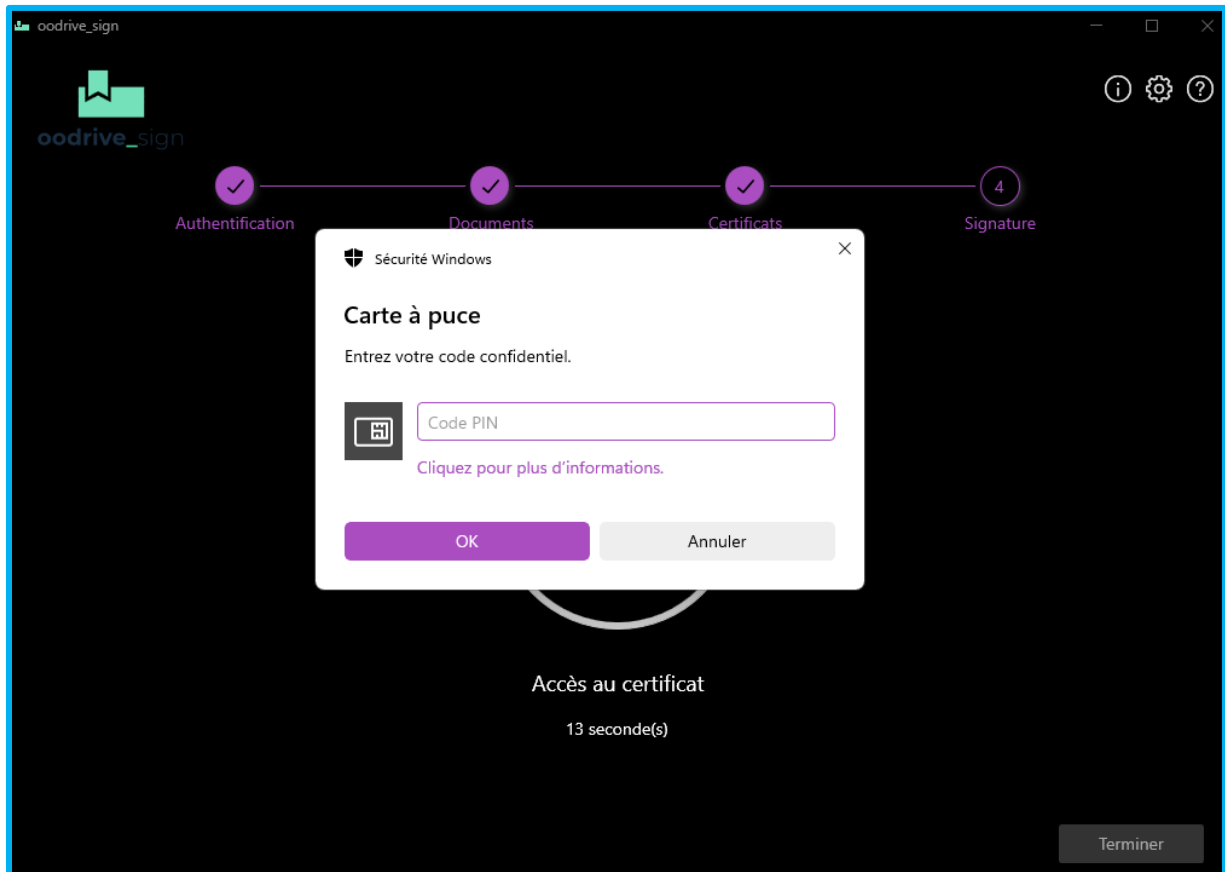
oodrive_sign

oodrive_sign

Authentification

Documents

Certificats

4

Signature

Sécurité Windows

Carte à puce

Entrez votre code confidentiel.

Code PIN

Cliquez pour plus d'informations.

OK

Annuler

Accès au certificat

13 seconde(s)

Terminer